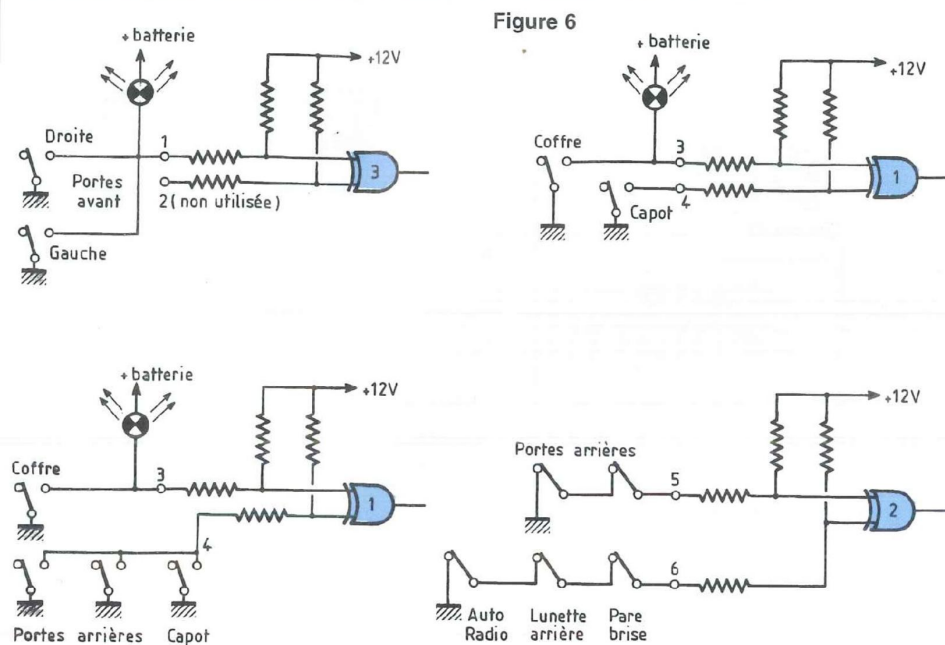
Figure 6

+ batterie
+12V
Droite
1
Portes avant
2 ( non utilisée )
3
Gauche

+ batterie
+12V
Coffre
3
Capot
4
1

+ batterie
+12V
Coffre
3
1
4
Portes arrières
Capot

+12V
Portes arrières
5
2
6
Auto Radio
Lunette arrière
Pare brise